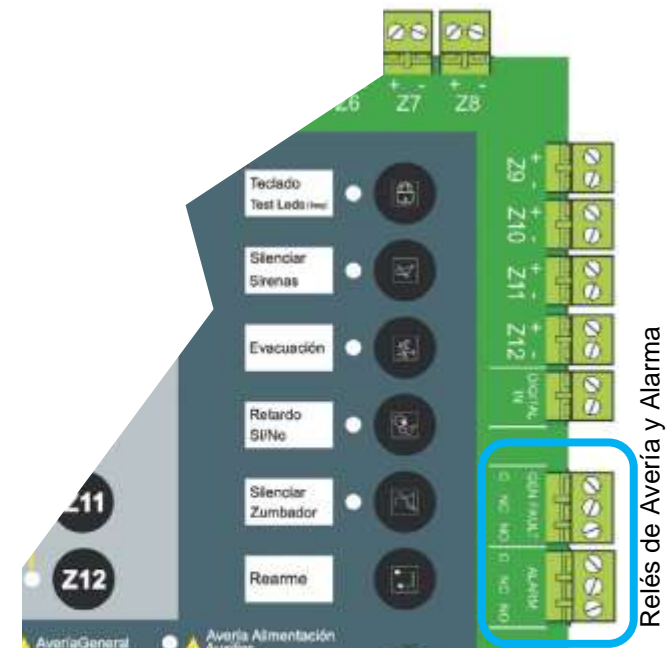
+ -
Z6
+ -
Z7
+ -
Z8

Teclado
Test Leds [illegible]

Silenciar
Sirenas

Evacuación

Retardo
Sí/No

Silenciar
Zumbador

Rearme

Z9 + -
Z10 + -
Z11 + -
Z12 + -
DIGITAL IN

C NC NO GEN FAULT
C NC NO ALARM

Z11
Z12

AveríaGeneral
Avería Alimentación
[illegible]

Relés de Avería y Alarma